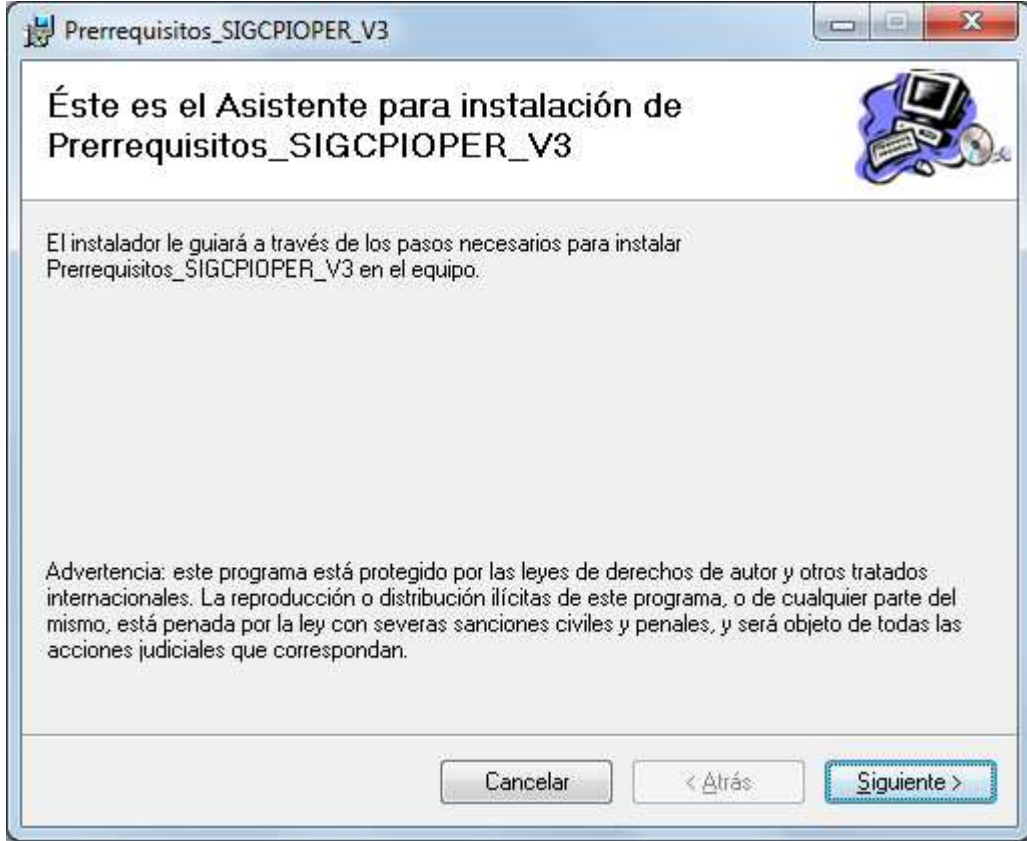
Prerrequisitos_SIGCPIOPER_V3

Éste es el Asistente para instalación de Prerrequisitos_SIGCPIOPER_V3

El instalador le guiará a través de los pasos necesarios para instalar Prerrequisitos_SIGCPIOPER_V3 en el equipo.

Advertencia: este programa está protegido por las leyes de derechos de autor y otros tratados internacionales. La reproducción o distribución ilícitas de este programa, o de cualquier parte del mismo, está penada por la ley con severas sanciones civiles y penales, y será objeto de todas las acciones judiciales que correspondan.

Cancelar
< Atrás
Siguiente >